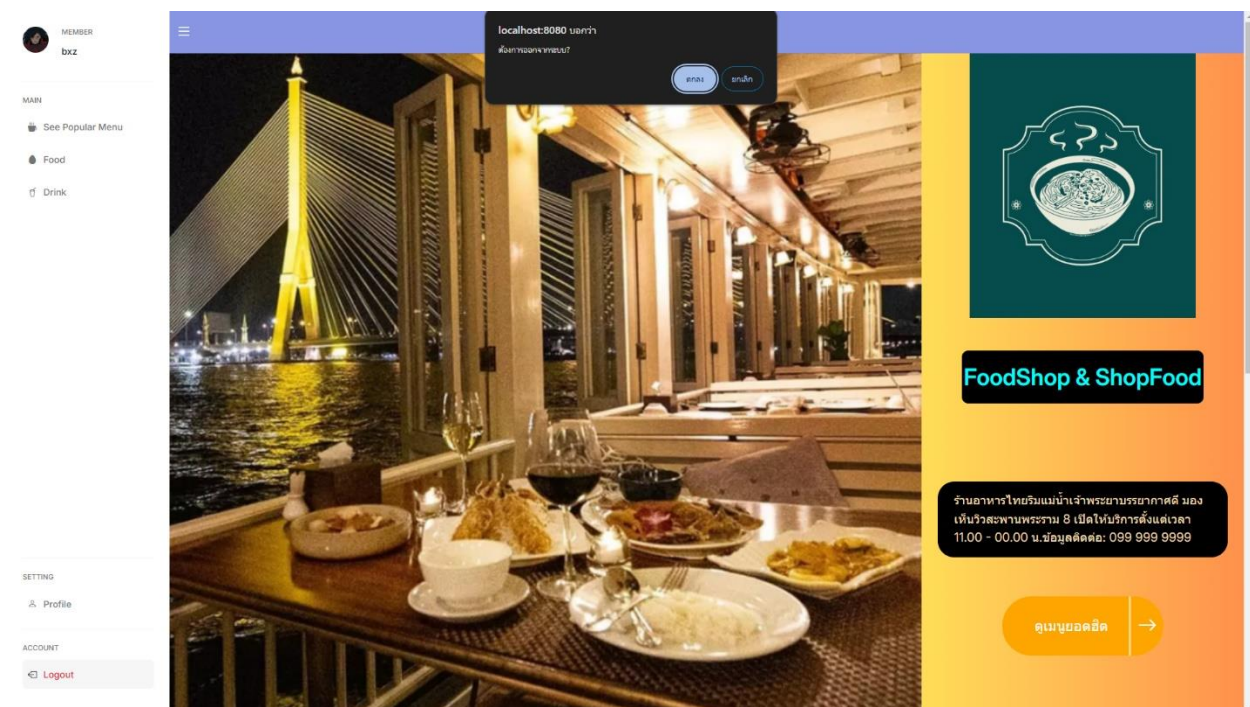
MEMBER
bxz

MAIN
See Popular Menu
Food
Drink

localhost:8080 บอกว่า
ต้องการออกจากระบบ?
ตกลง
ยกเลิก

FoodShop & ShopFood

ร้านอาหารไทยริมแม่น้ำเจ้าพระยาบรรยากาศดี มองเห็นวิวสะพานพระราม 8 เปิดให้บริการตั้งแต่เวลา 11.00 - 00.00 น.ข้อมูลติดต่อ: 099 999 9999

ดูเมนูยอดฮิต →

SETTING
Profile

ACCOUNT
Logout